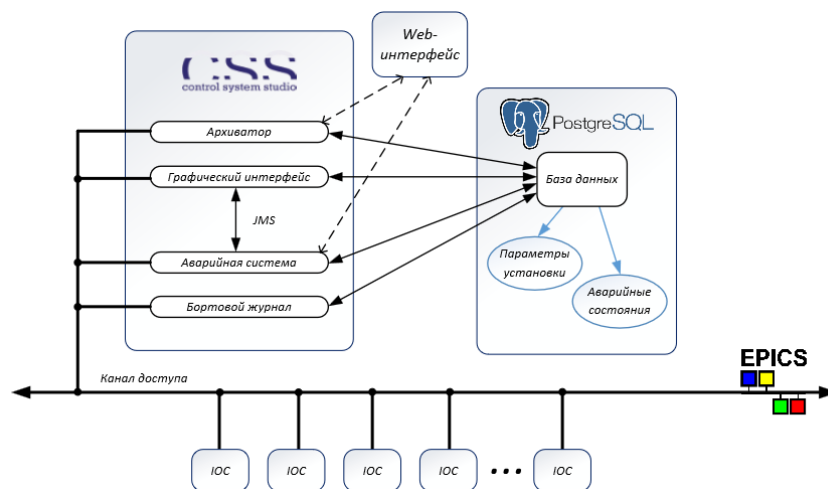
Web-интерфейс

CSS
control system studio

Архиватор

Графический интерфейс

JMS

Аварийная система

Бортовой журнал

PostgreSQL

База данных

Параметры установки

Аварийные состояния

EPICS

Канал доступа

IOC

IOC

IOC

IOC

...

IOC